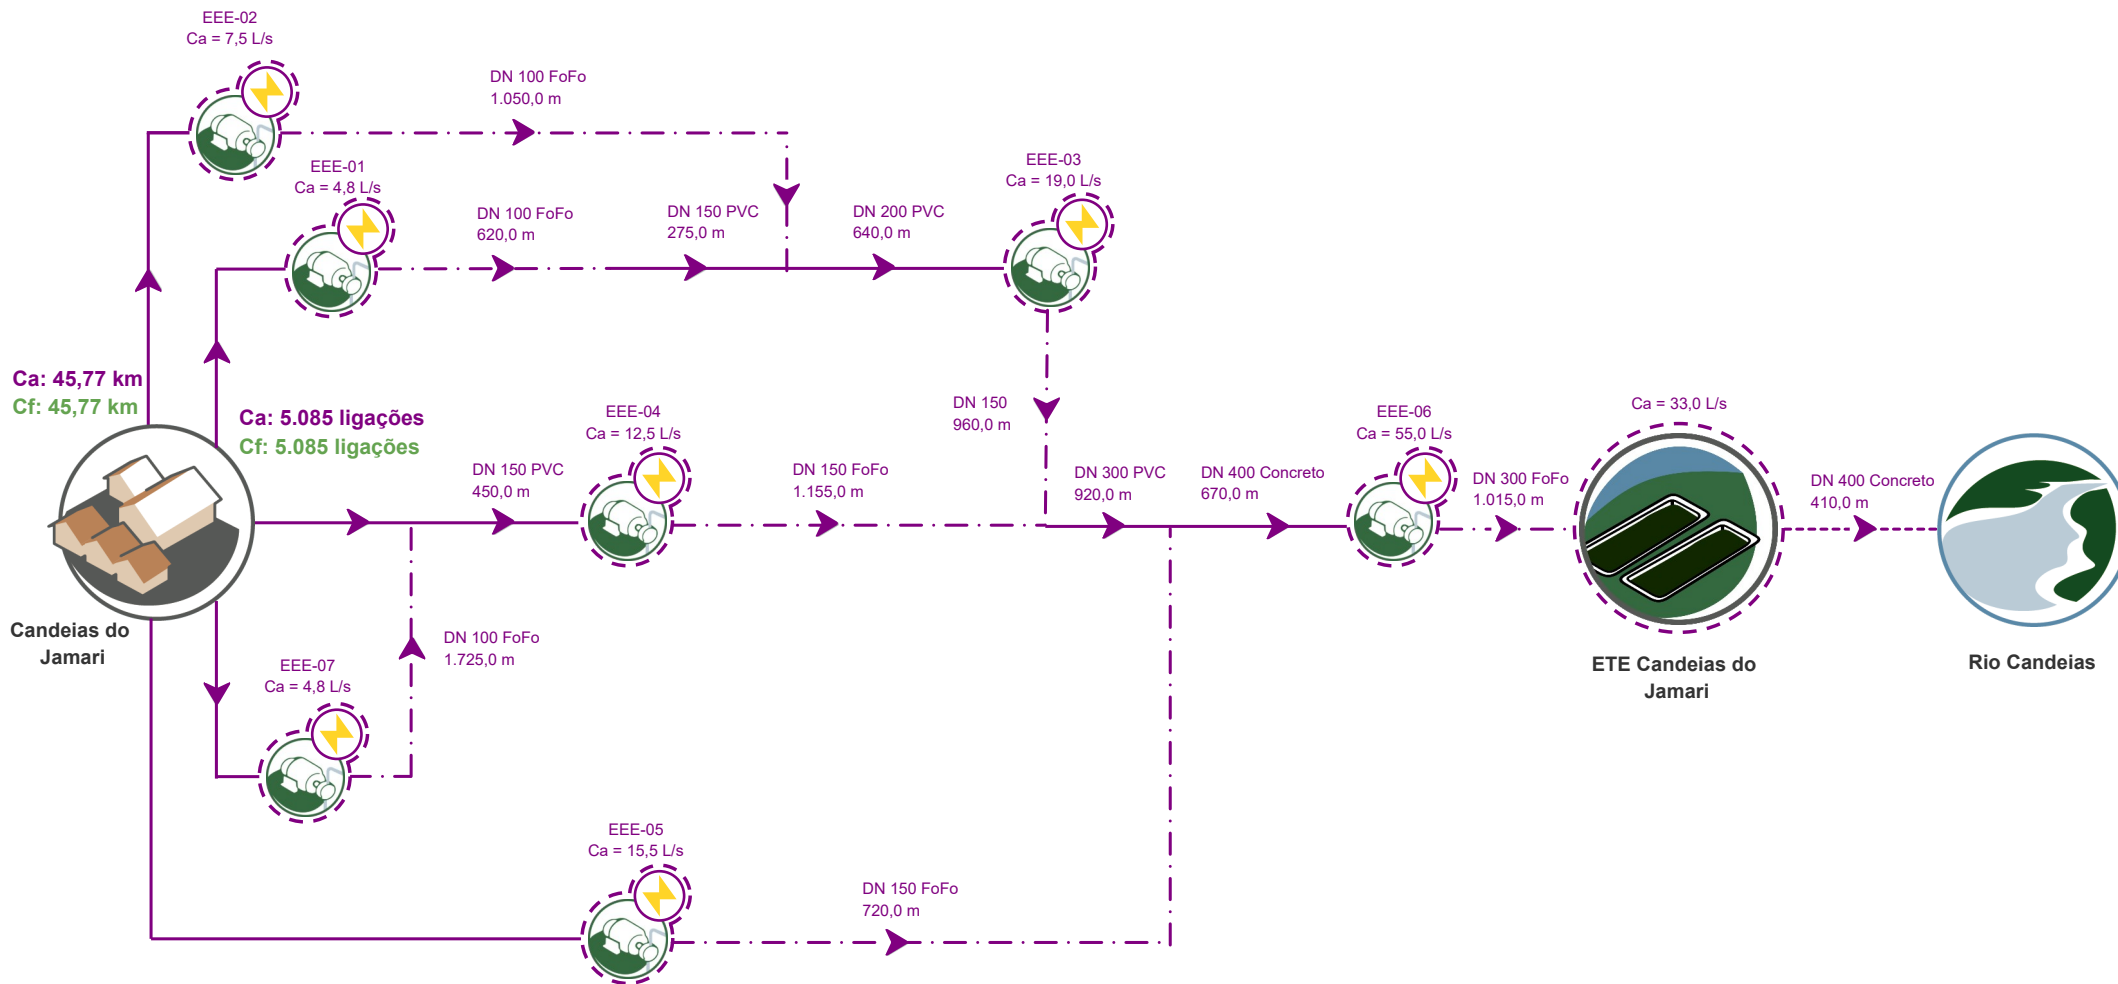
EEE-02
Ca = 7,5 L/s

DN 100 FoFo
1.050,0 m

EEE-01
Ca = 4,8 L/s

DN 100 FoFo
620,0 m

DN 150 PVC
275,0 m

DN 200 PVC
640,0 m

EEE-03
Ca = 19,0 L/s

Ca: 45,77 km
Cf: 45,77 km

Ca: 5.085 ligações
Cf: 5.085 ligações

DN 150
960,0 m

EEE-04
Ca = 12,5 L/s

DN 150 PVC
450,0 m

DN 150 FoFo
1.155,0 m

DN 300 PVC
920,0 m

DN 400 Concreto
670,0 m

EEE-06
Ca = 55,0 L/s

DN 300 FoFo
1.015,0 m

Ca = 33,0 L/s

DN 400 Concreto
410,0 m

Candeias do Jamari

ETE Candeias do Jamari

Rio Candeias

DN 100 FoFo
1.725,0 m

EEE-07
Ca = 4,8 L/s

EEE-05
Ca = 15,5 L/s

DN 150 FoFo
720,0 m